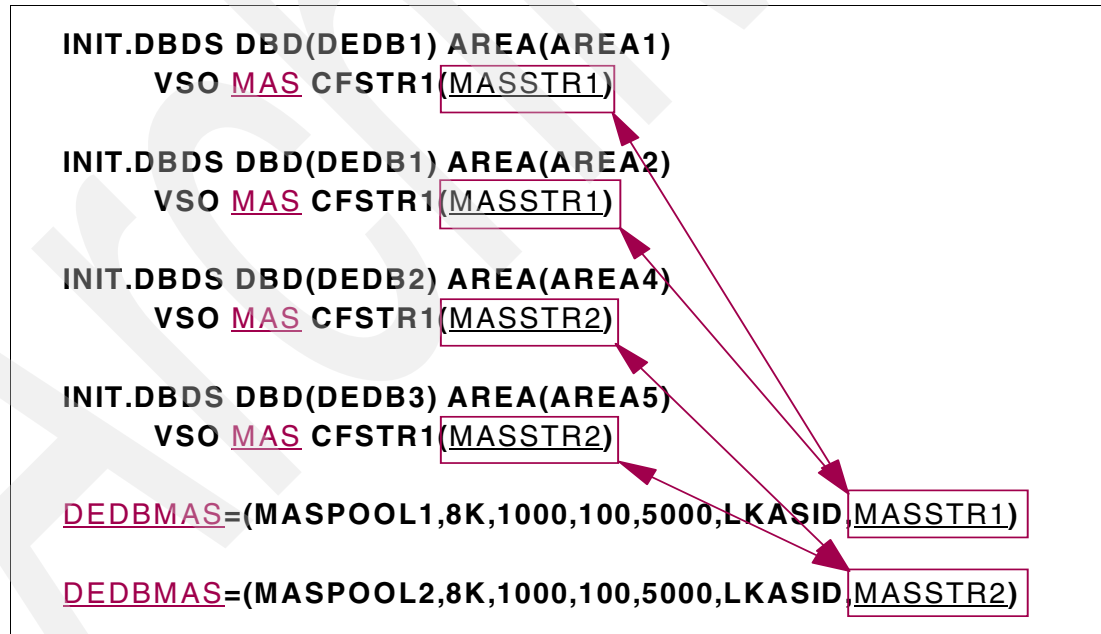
INIT.DBDS DBD(DEDB1) AREA(AREA1)
VSO MAS CFSTR1(MASSTR1)

INIT.DBDS DBD(DEDB1) AREA(AREA2)
VSO MAS CFSTR1(MASSTR1)

INIT.DBDS DBD(DEDB2) AREA(AREA4)
VSO MAS CFSTR1(MASSTR2)

INIT.DBDS DBD(DEDB3) AREA(AREA5)
VSO MAS CFSTR1(MASSTR2)

DEDBMAS=(MASPOOL1,8K,1000,100,5000,LKASID,MASSTR1)

DEDBMAS=(MASPOOL2,8K,1000,100,5000,LKASID,MASSTR2)